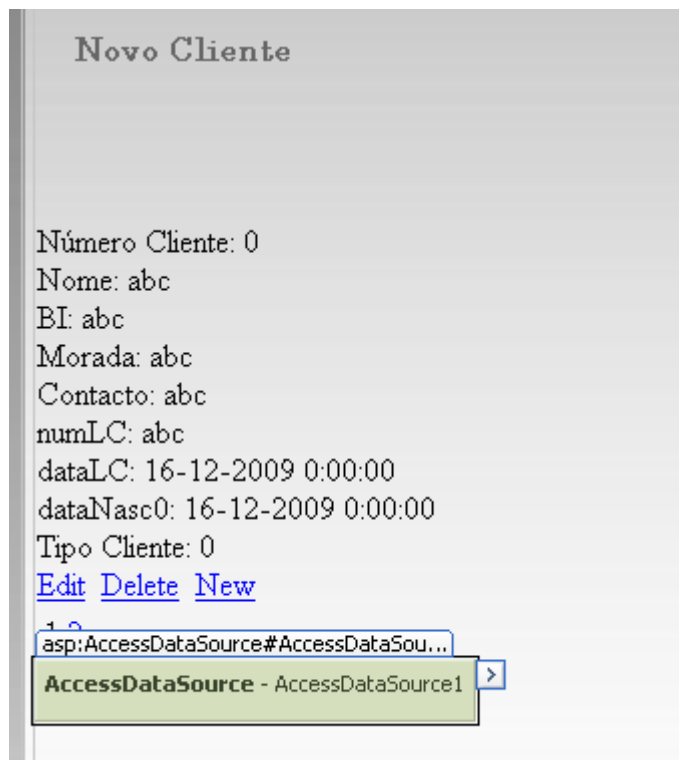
Novo Cliente

Número Cliente: 0
Nome: abc
BI: abc
Morada: abc
Contacto: abc
numLC: abc
dataLC: 16-12-2009 0:00:00
dataNasc0: 16-12-2009 0:00:00
Tipo Cliente: 0
Edit Delete New
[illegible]
asp:AccessDataSource#AccessDataSou...
AccessDataSource - AccessDataSource1